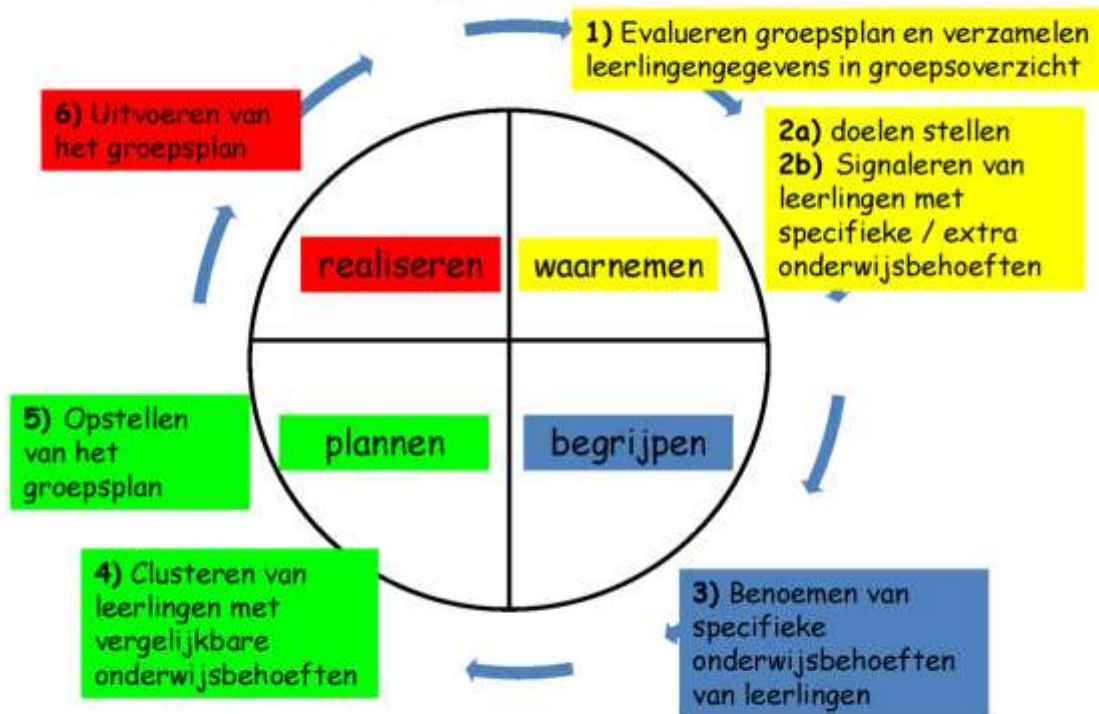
1) Evalueren groepsplan en verzamelen leerlingengegevens in groepsoverzicht

2a) doelen stellen
2b) Signaleren van leerlingen met specifieke / extra onderwijsbehoeften

3) Benoemen van specifieke onderwijsbehoeften van leerlingen

4) Clusteren van leerlingen met vergelijkbare onderwijsbehoeften

5) Opstellen van het groepsplan

6) Uitvoeren van het groepsplan

realiseren

waarnemen

plannen

begrijpen